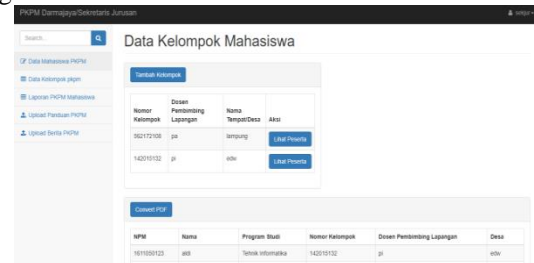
PKPM Darmajaya/Sekretaris Jurusan

sekjur

Search...

Data Mahasiswa PKPM

Data Kelompok pkpm

Laporan PKPM Mahasiswa

Upload Panduan PKPM

Upload Berita PKPM

Data Kelompok Mahasiswa

Tambah Kelompok

| Nomor Kelompok | Dosen Pembimbing Lapangan | Nama Tempat/Desa | Aksi |
|---|---|---|---|
| 562172108 | pa | lampung | Lihat Peserta |
| 142015132 | pi | edw | Lihat Peserta |

Convert PDF

| NPM | Nama | Program Studi | Nomor Kelompok | Dosen Pembimbing Lapangan | Desa |
|---|---|---|---|---|---|
| 1611050123 | aldi | Teknik Informatika | 142015132 | pi | edw |